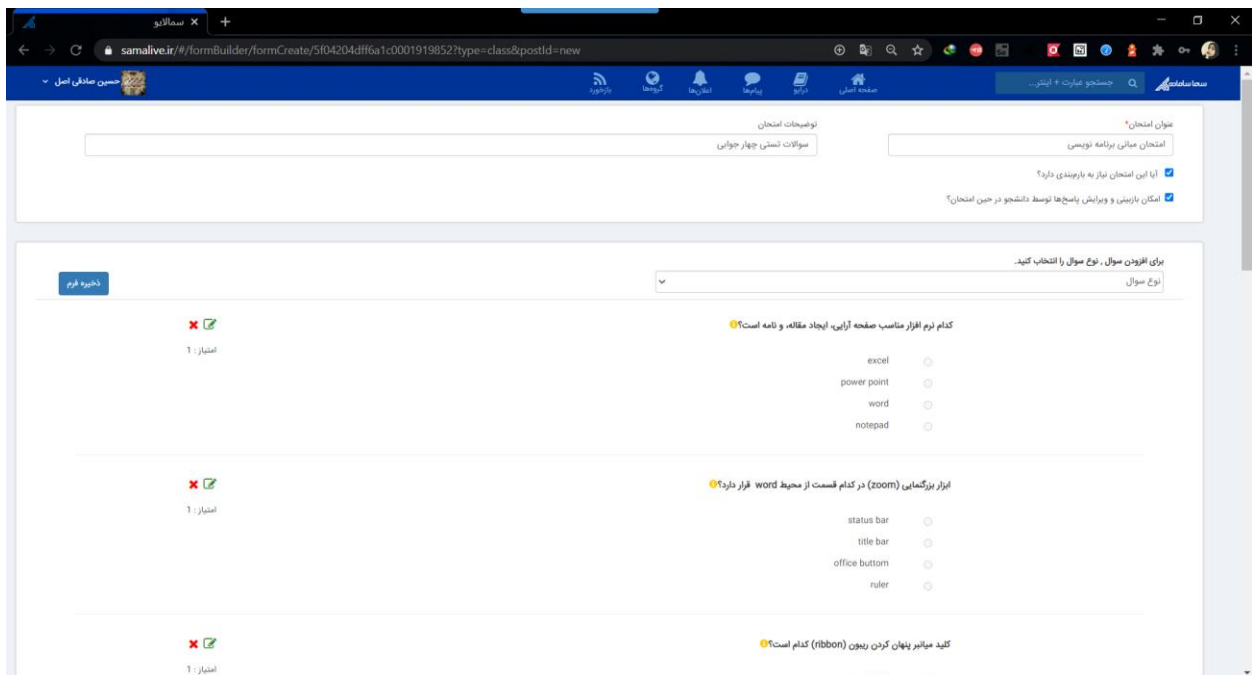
سمالایو ×
samalive.ir/#/formBuilder/formCreate/5f04204dff6a1c0001919852?type=class&postId=new

سماسامانه جستجو عبارت + اینتر...
صفحه اصلی درایو پیام‌ها اعلان‌ها گروه‌ها بازخورد
حسین صادقی اصل

عنوان امتحان*
امتحان مبانی برنامه نویسی
توضیحات امتحان
سوالات تستی چهار جوابی
آیا این امتحان نیاز به بارمبندی دارد؟
امکان بازبینی و ویرایش پاسخ‌ها توسط دانشجو در حین امتحان؟

برای افزودن سوال ، نوع سوال را انتخاب کنید.
نوع سوال
ذخیره فرم

کدام نرم افزار مناسب صفحه آرایی، ایجاد مقاله، و نامه است؟
excel
power point
word
notepad
امتیاز : 1

ابزار بزرگنمایی (zoom) در کدام قسمت از محیط word قرار دارد؟
status bar
title bar
office buttom
ruler
امتیاز : 1

کلید میانبر پنهان کردن ریبون (ribbon) کدام است؟
امتیاز : 1